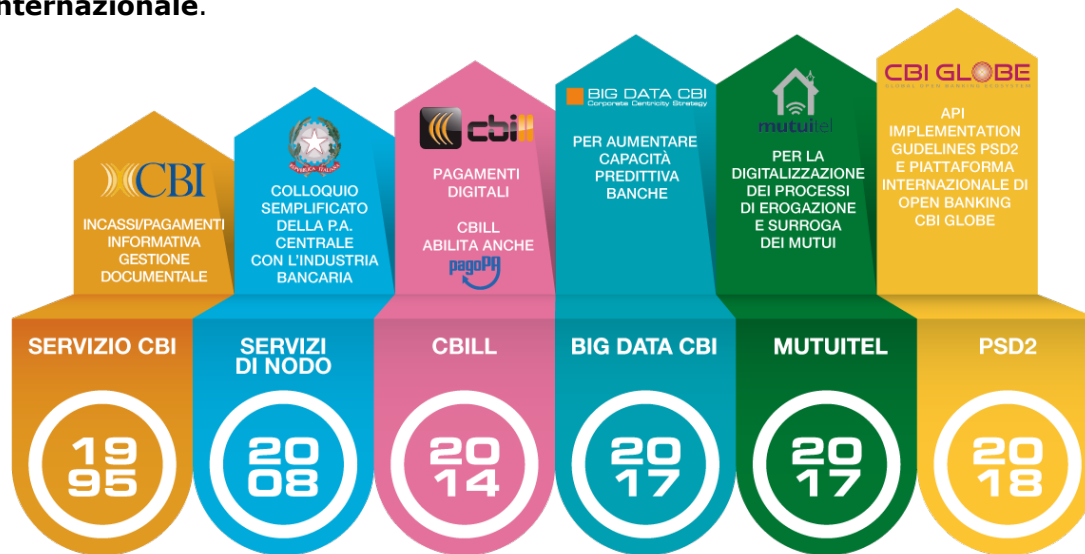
nternazionale.

CBI

INCASSI/PAGAMENTI INFORMATIVA GESTIONE DOCUMENTALE

SERVIZIO CBI

19 95

REPUBBLICA ITALIANA

COLLOQUIO SEMPLIFICATO DELLA P.A. CENTRALE CON L'INDUSTRIA BANCARIA

SERVIZI DI NODO

20 08

cbill

PAGAMENTI DIGITALI

CBILL ABILITA ANCHE

pagoPA

CBILL

20 14

BIG DATA CBI
Corporate Centricity Strategy

PER AUMENTARE CAPACITÀ PREDITTIVA BANCHE

BIG DATA CBI

20 17

mutuitel

PER LA DIGITALIZZAZIONE DEI PROCESSI DI EROGAZIONE E SURROGA DEI MUTUI

MUTUITEL

20 17

CBI GLOBE
GLOBAL OPEN BANKING ECOSYSTEM

API IMPLEMENTATION GUDELINES PSD2 E PIATTAFORMA INTERNAZIONALE DI OPEN BANKING CBI GLOBE

PSD2

20 18